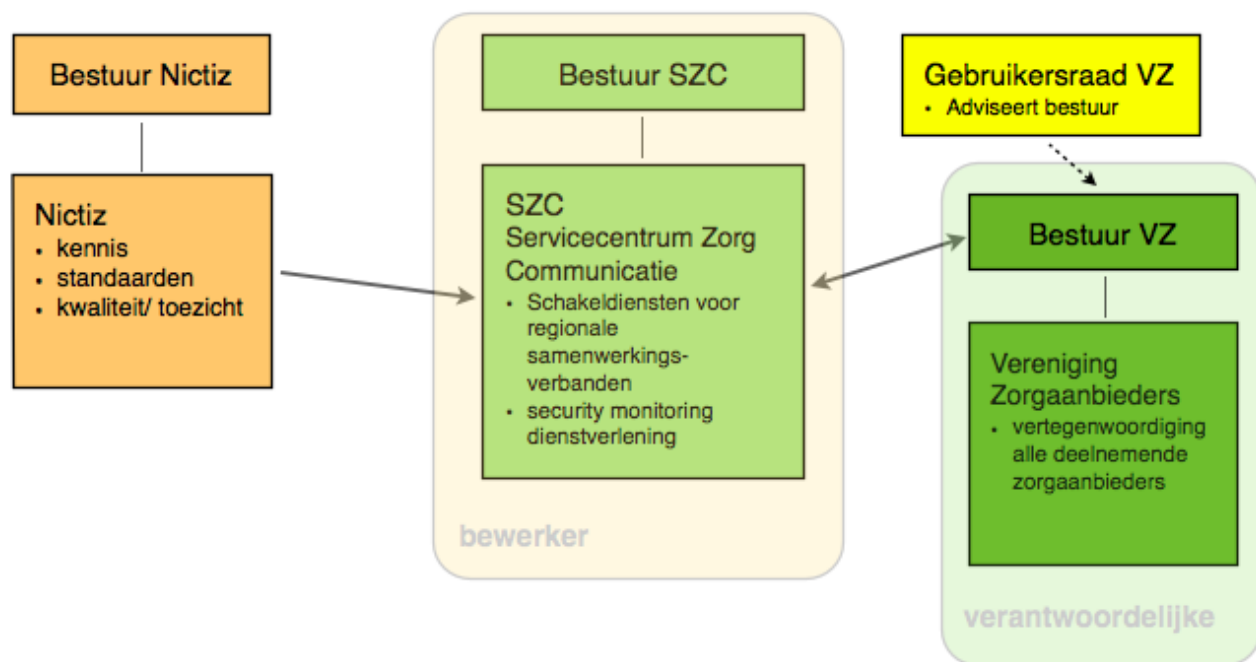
Bestuur Nictiz

Nictiz
- kennis
- standaarden
- kwaliteit/ toezicht

Bestuur SZC

SZC
Servicecentrum Zorg Communicatie
- Schakeldiensten voor regionale samenwerkingsverbanden
- security monitoring dienstverlening

bewerker

Gebruikersraad VZ
- Adviseert bestuur

Bestuur VZ

Vereniging Zorgaanbieders
- vertegenwoordiging alle deelnemende zorgaanbieders

verantwoordelijke